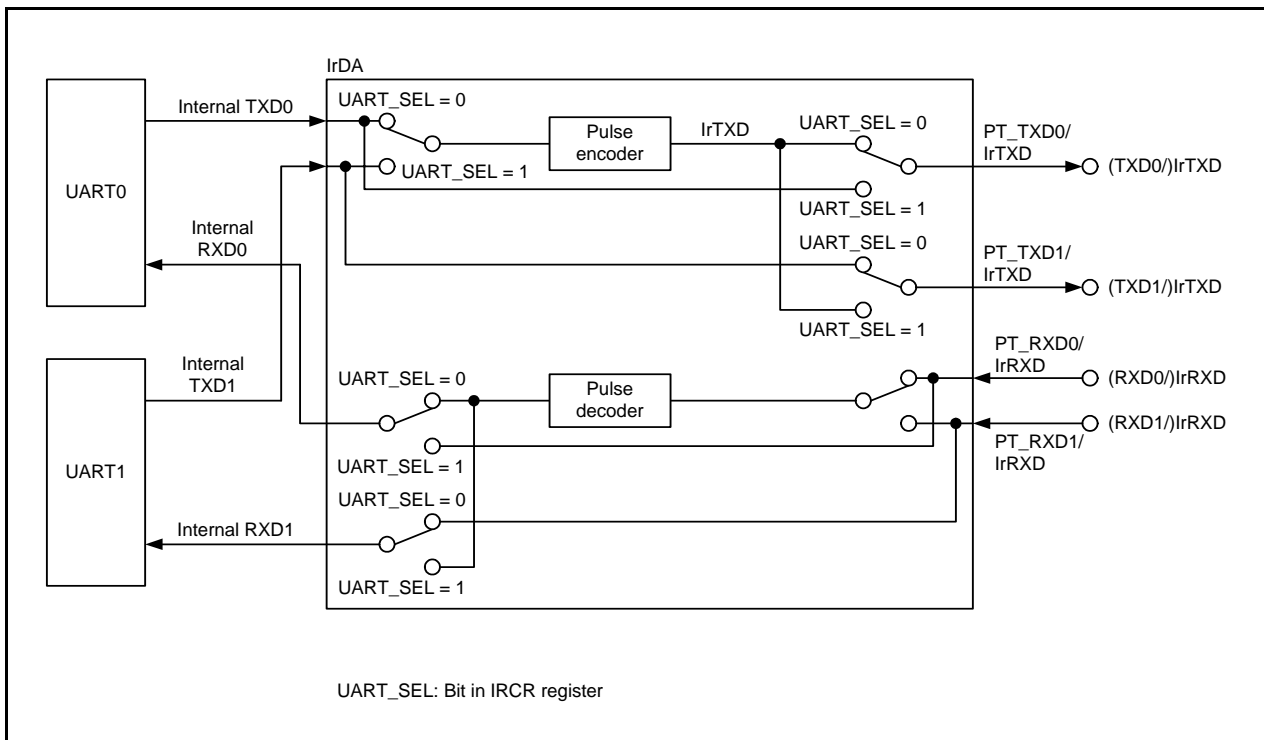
IrDA

UART0

Internal TXD0

UART_SEL = 0

Pulse encoder

IrTXD

UART_SEL = 0

PT_TXD0/ IrTXD

(TXD0/)IrTXD

UART_SEL = 1

UART_SEL = 1

Internal RXD0

UART_SEL = 0

PT_TXD1/ IrTXD

(TXD1/)IrTXD

UART_SEL = 1

Internal TXD1

PT_RXD0/ IrRXD

UART_SEL = 0

Pulse decoder

(RXD0/)IrRXD

(RXD1/)IrRXD

PT_RXD1/ IrRXD

UART1

UART_SEL = 1

UART_SEL = 0

Internal RXD1

UART_SEL = 1

UART_SEL: Bit in IRCR register